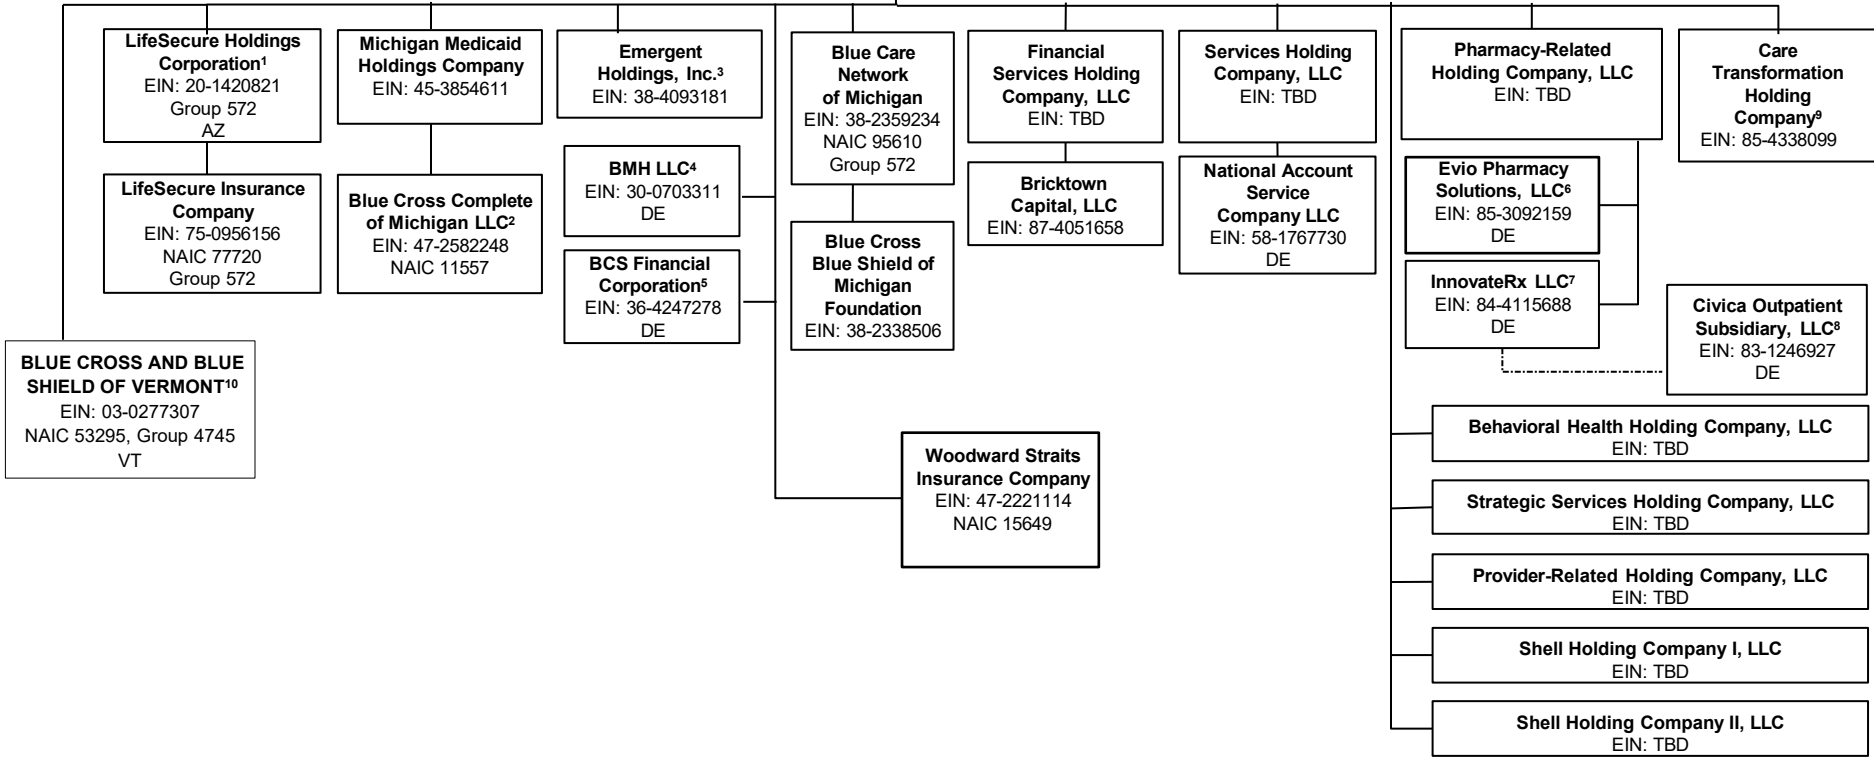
**LifeSecure Holdings Corporation$^{1}$**
EIN: 20-1420821
Group 572
AZ

**LifeSecure Insurance Company**
EIN: 75-0956156
NAIC 77720
Group 572

**Michigan Medicaid Holdings Company**
EIN: 45-3854611

**Blue Cross Complete of Michigan LLC$^{2}$**
EIN: 47-2582248
NAIC 11557

**Emergent Holdings, Inc.$^{3}$**
EIN: 38-4093181

**BMH LLC$^{4}$**
EIN: 30-0703311
DE

**BCS Financial Corporation$^{5}$**
EIN: 36-4247278
DE

**Blue Care Network of Michigan**
EIN: 38-2359234
NAIC 95610
Group 572

**Blue Cross Blue Shield of Michigan Foundation**
EIN: 38-2338506

**Woodward Straits Insurance Company**
EIN: 47-2221114
NAIC 15649

**Financial Services Holding Company, LLC**
EIN: TBD

**Bricktown Capital, LLC**
EIN: 87-4051658

**Services Holding Company, LLC**
EIN: TBD

**National Account Service Company LLC**
EIN: 58-1767730
DE

**Pharmacy-Related Holding Company, LLC**
EIN: TBD

**Evio Pharmacy Solutions, LLC$^{6}$**
EIN: 85-3092159
DE

**InnovateRx LLC$^{7}$**
EIN: 84-4115688
DE

**Civica Outpatient Subsidiary, LLC$^{8}$**
EIN: 83-1246927
DE

**Care Transformation Holding Company$^{9}$**
EIN: 85-4338099

**BLUE CROSS AND BLUE SHIELD OF VERMONT$^{10}$**
EIN: 03-0277307
NAIC 53295, Group 4745
VT

**Behavioral Health Holding Company, LLC**
EIN: TBD

**Strategic Services Holding Company, LLC**
EIN: TBD

**Provider-Related Holding Company, LLC**
EIN: TBD

**Shell Holding Company I, LLC**
EIN: TBD

**Shell Holding Company II, LLC**
EIN: TBD